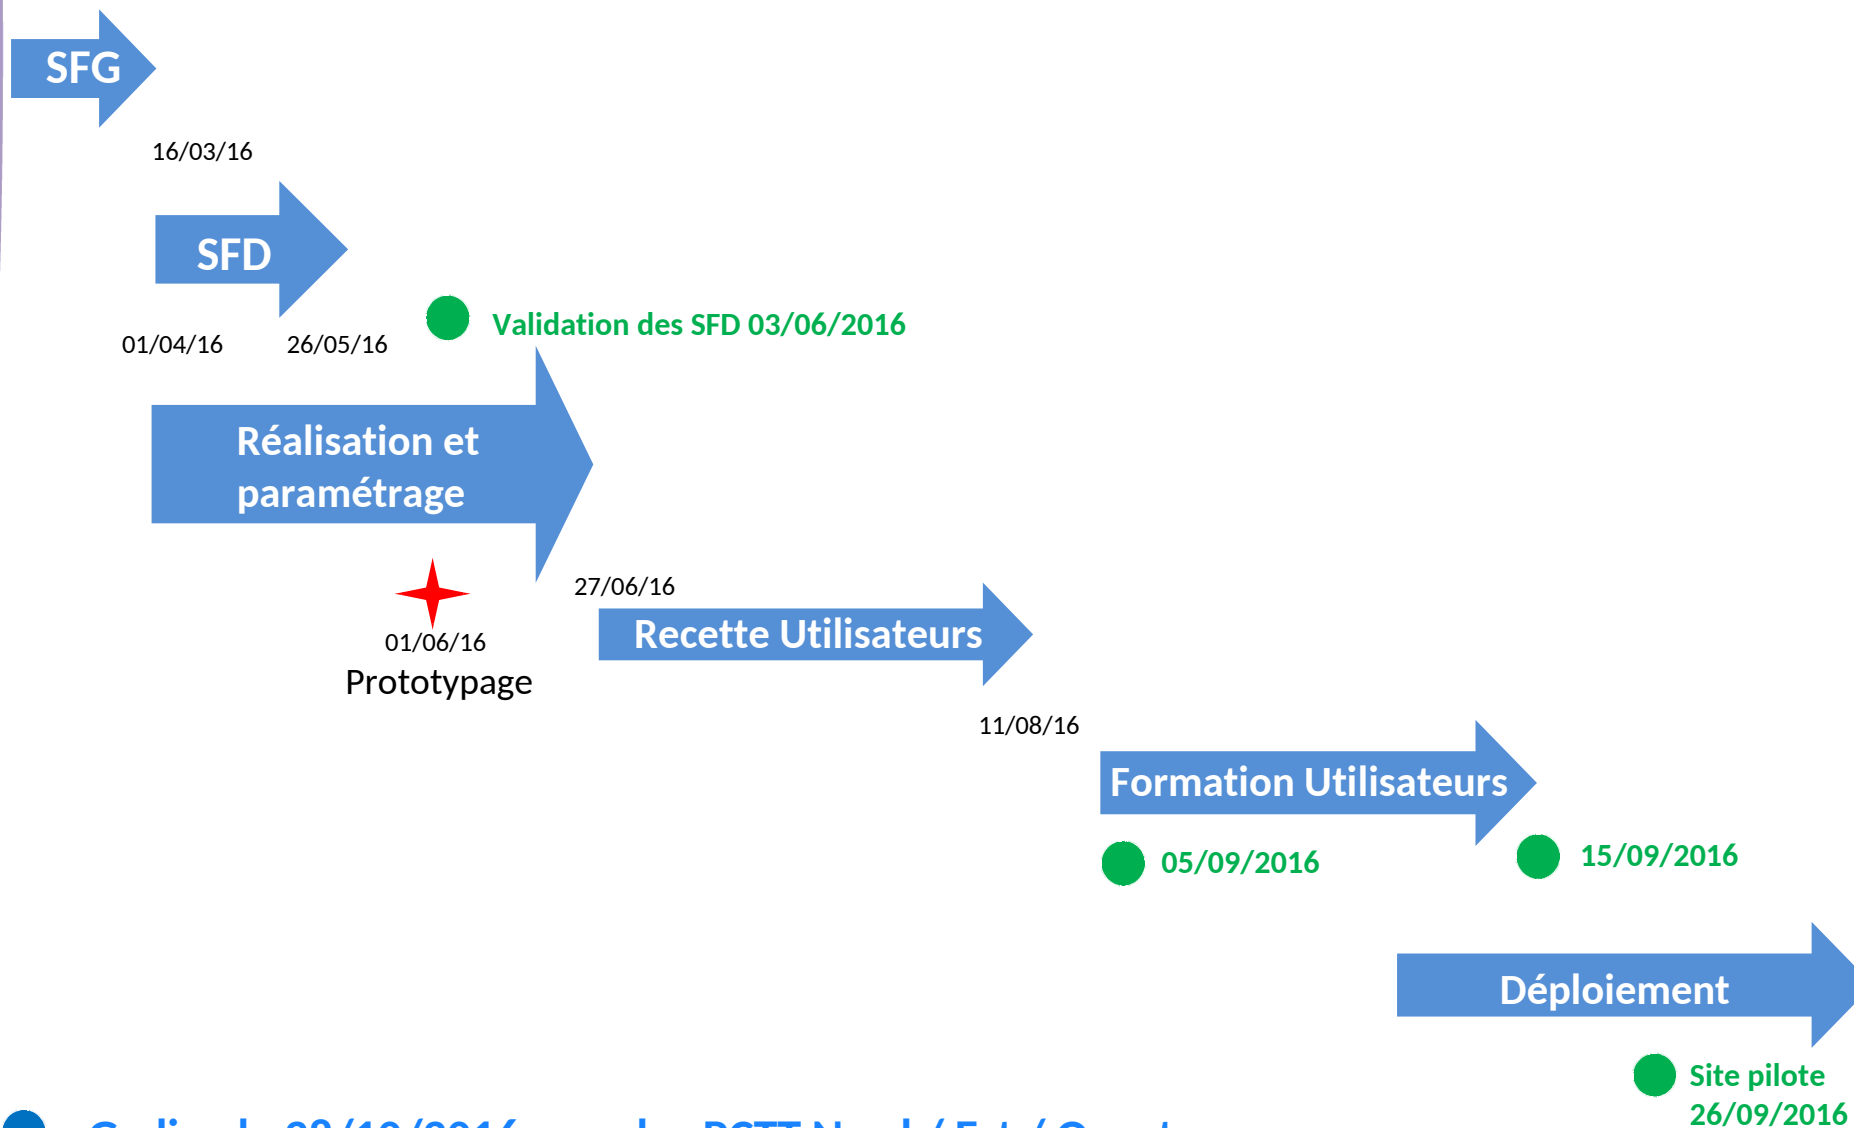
SFG

16/03/16

SFD

01/04/16 26/05/16

Validation des SFD 03/06/2016

Réalisation et paramétrage

27/06/16

01/06/16
Prototypage

Recette Utilisateurs

11/08/16

Formation Utilisateurs

05/09/2016

15/09/2016

Déploiement

Site pilote 26/09/2016

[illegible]